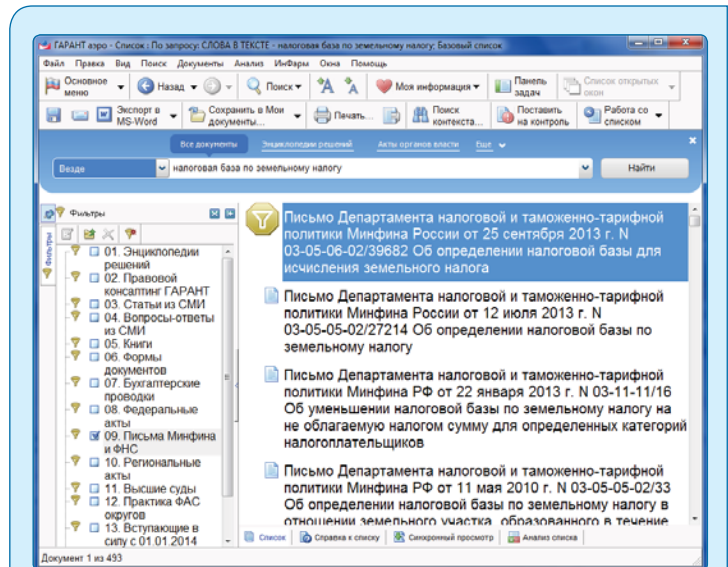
ГАРАНТ аэро - Список : По запросу: СЛОВА В ТЕКСТЕ - налоговая база по земельному налогу: Базовый список

Файл Правка Вид Поиск Документы Анализ ИнфАры Окна Помощь

Основное меню Назад Поиск Моя информация Панель задач Список открытых окон

Экспорт в MS-Word Сохранить в Мои документы... Печать... Поиск контекста... Поставить на контроль Работа со списком

Все документы Энциклопедии решений Акты органов власти Еще

Везде налоговая база по земельному налогу Найти

Фильтры

Фильтры

01. Энциклопедии решений
02. Правовой консалтинг ГАРАНТ
03. Статьи из СМИ
04. Вопросы-ответы из СМИ
05. Книги
06. Формы документов
07. Бухгалтерские проводки
08. Федеральные акты
09. Письма Минфина и ФНС
10. Региональные акты
11. Высшие суды
12. Практика ФАС округов
13. Вступающие в силу с 01.01.2014

Письмо Департамента налоговой и таможенно-тарифной политики Минфина России от 25 сентября 2013 г. N 03-05-06-02/39682 Об определении налоговой базы для исчисления земельного налога

Письмо Департамента налоговой и таможенно-тарифной политики Минфина России от 12 июля 2013 г. N 03-05-05-02/27214 Об определении налоговой базы по земельному налогу

Письмо Департамента налоговой и таможенно-тарифной политики Минфина РФ от 22 января 2013 г. N 03-11-11/16 Об уменьшении налоговой базы по земельному налогу на не облагаемую налогом сумму для определенных категорий налогоплательщиков

Письмо Департамента налоговой и таможенно-тарифной политики Минфина РФ от 11 мая 2010 г. N 03-05-05-02/33 Об определении налоговой базы по земельному налогу в отношении земельного участка, образованного в течение

Список Справка к списку Синхронный просмотр Анализ списка

Документ 1 из 493